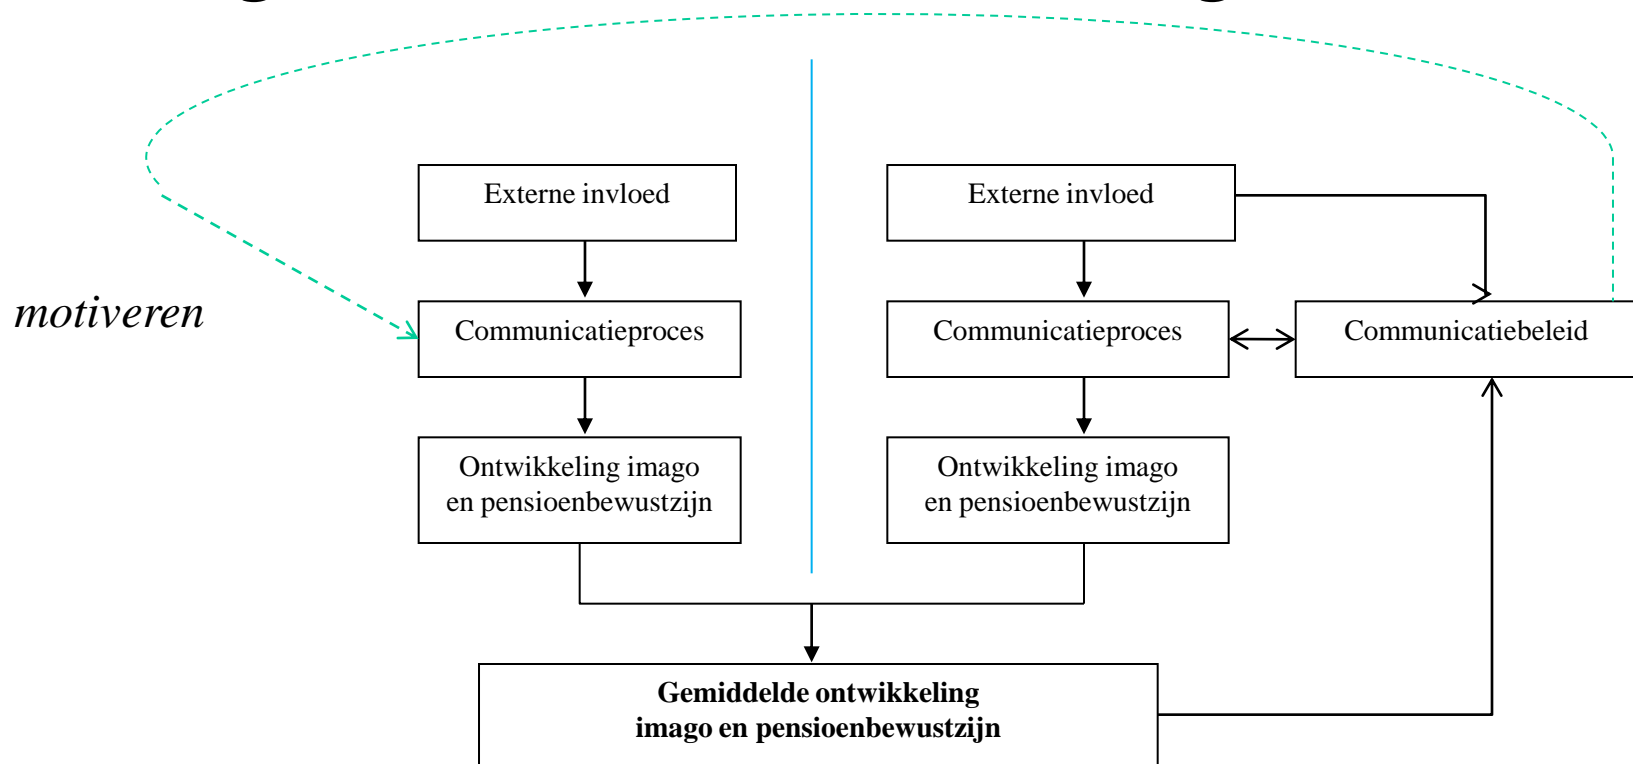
motiveren

Externe invloed

Communicatieproces

Ontwikkeling imago en pensioenbewustzijn

Externe invloed

Communicatieproces

Communicatiebeleid

Ontwikkeling imago en pensioenbewustzijn

**Gemiddelde ontwikkeling imago en pensioenbewustzijn**